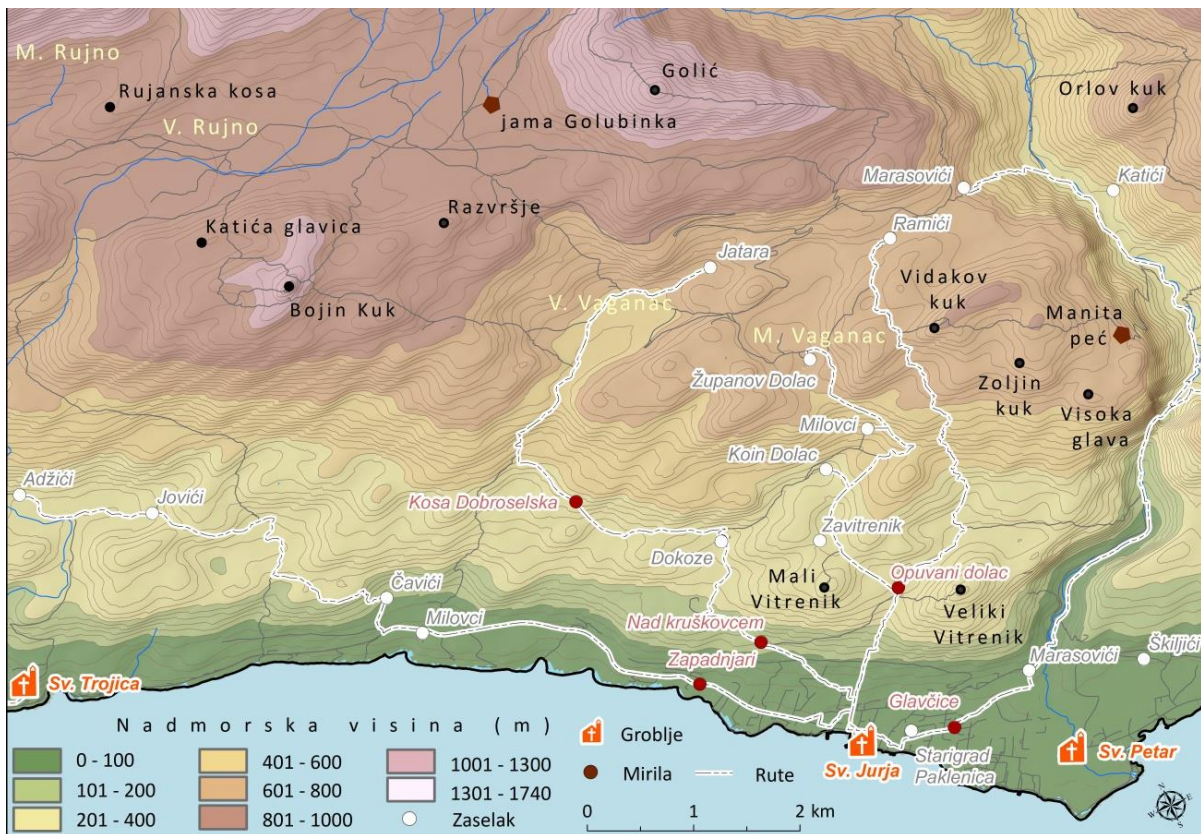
M. Rujno
Rujanska kosa
V. Rujno
jama Golubinka
Golić
Orlov kuk
Marasovići
Katići
Katića glavica
Razvršje
Ramići
Jatara
Bojin Kuk
V. Vaganac
Vidakov kuk
Manita peć
M. Vaganac
Zoljin kuk
Visoka glava
Županov Dolac
Milovci
Koin Dolac
Adžići
Jovići
Kosa Dobroselska
Zavitrenik
Dokoze
Mali Vitrenik
Opuvani dolac
Veliki Vitrenik
Čavići
Milovci
Nad kruškovcem
Marasovići
Škiljići
Zapadnjari
Sv. Trojica
Glavčice
Nadmorska visina (m)
| | | |
|---|---|---|
| 0 - 100 | 401 - 600 | 1001 - 1300 |
| 101 - 200 | 601 - 800 | 1301 - 1740 |
| 201 - 400 | 801 - 1000 | Zaselak |
Groblje
Mirila
Rute
Sv. Jurja
Starigrad Paklenica
Sv. Petar
0 1 2 km